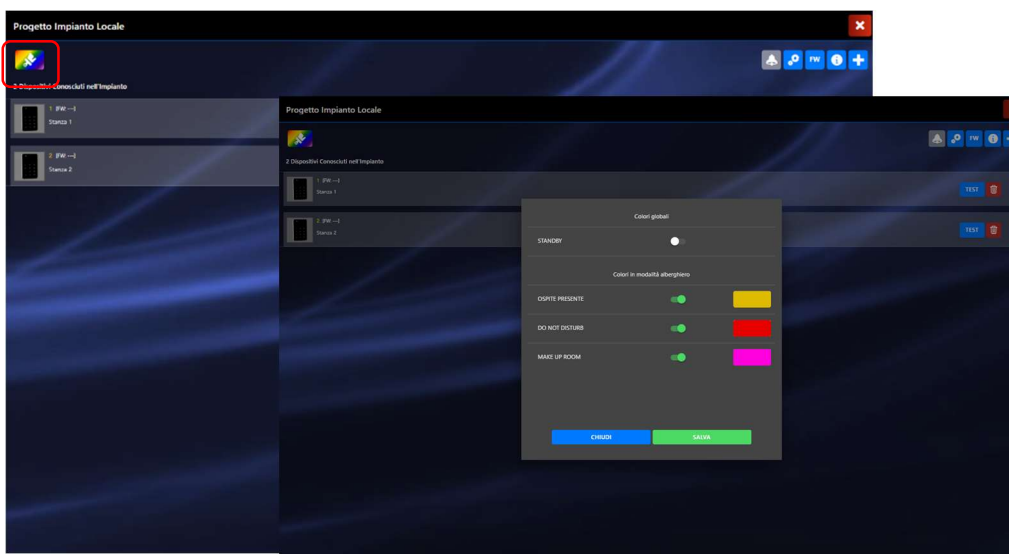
Progetto Impianto Locale

FW

2 Dispositivi Conosciuti nell'Impianto

1 [FW: ---]
Stanza 1

2 [FW: ---]
Stanza 2

Progetto Impianto Locale

FW

2 Dispositivi Conosciuti nell'Impianto

1 [FW: ---]
Stanza 1

TEST

2 [FW: ---]
Stanza 2

TEST

Colori globali

STANDBY

Colori in modalità alberghiero

OSPITE PRESENTE

DO NOT DISTURB

MAKE UP ROOM

CHIUDI

SALVA